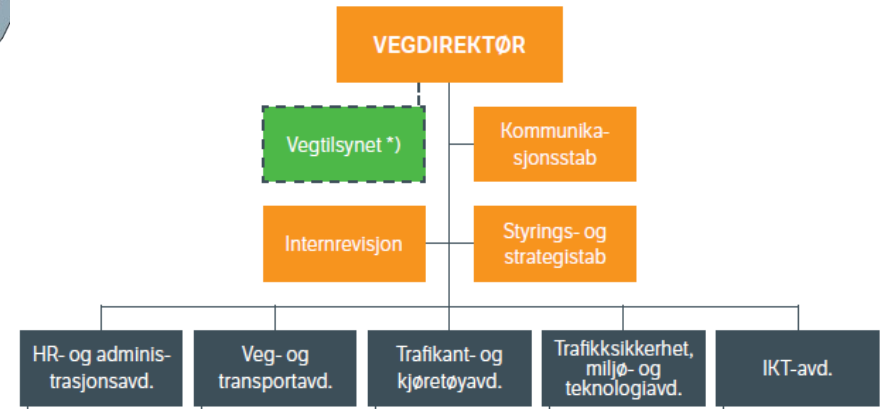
VEGDIREKTØR

Vegtilsynet *)

Kommunikasjonsstab

Internrevisjon

Styrings- og strategistab

HR- og administrasjonsavd.

Veg- og transportavd.

Trafikant- og kjøretøyavd.

Trafikksikkerhet, miljø- og teknologiavd.

IKT-avd.